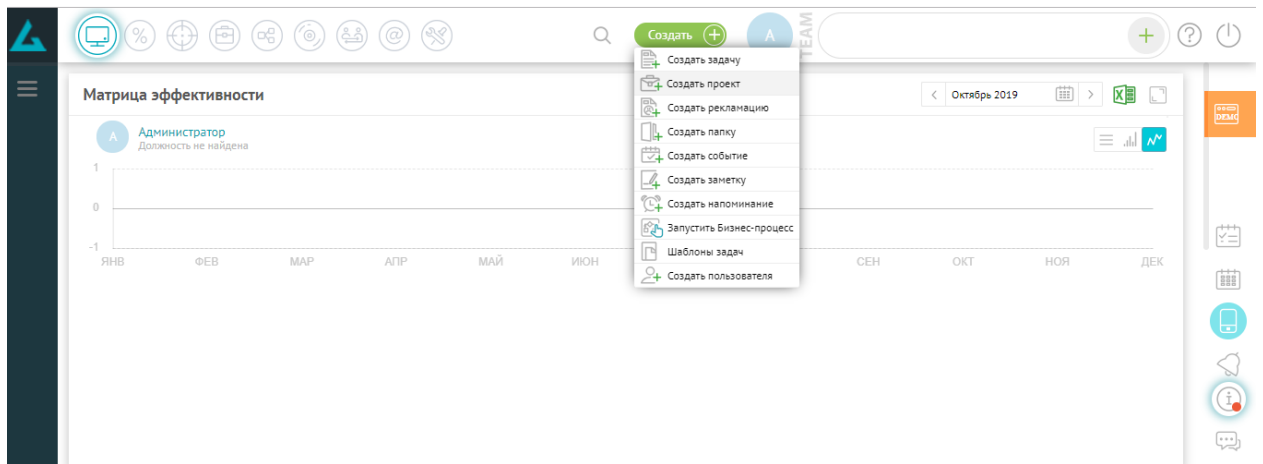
Создать
A
TEAM
Создать задачу
Создать проект
Создать рекламацию
Создать папку
Создать событие
Создать заметку
Создать напоминание
Запустить Бизнес-процесс
Шаблоны задач
Создать пользователя

Матрица эффективности
Октябрь 2019
DEMO
A
Администратор
Должность не найдена
1
0
-1
ЯНВ
ФЕВ
МАР
АПР
МАЙ
ИЮН
СЕН
ОКТ
НОЯ
ДЕК